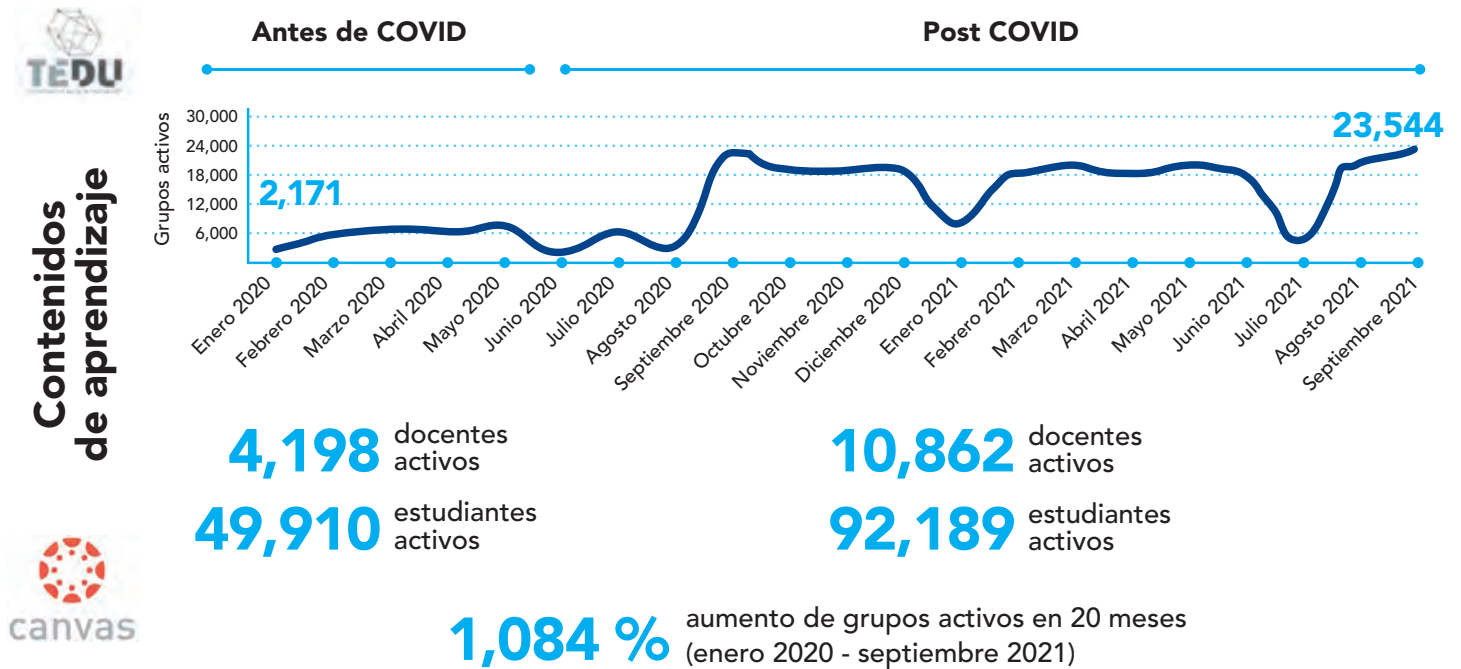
TEDU

Contenidos de aprendizaje

Antes de COVID

Post COVID

Grupos activos

30,000
24,000
18,000
12,000
6,000

2,171

23,544

Enero 2020
Febrero 2020
Marzo 2020
Abril 2020
Mayo 2020
Junio 2020
Julio 2020
Agosto 2020
Septiembre 2020
Octubre 2020
Noviembre 2020
Diciembre 2020
Enero 2021
Febrero 2021
Marzo 2021
Abril 2021
Mayo 2021
Junio 2021
Julio 2021
Agosto 2021
Septiembre 2021

4,198 docentes activos

49,910 estudiantes activos

10,862 docentes activos

92,189 estudiantes activos

canvas

1,084 % aumento de grupos activos en 20 meses (enero 2020 - septiembre 2021)